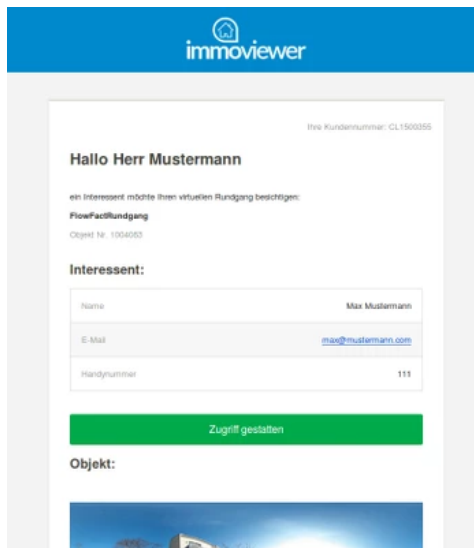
immoviewer

Ihre Kundennummer: CL1500355

Hallo Herr Mustermann

ein Interessent möchte Ihren virtuellen Rundgang besichtigen:

FlowFactRundgang

Objekt Nr. 1004063

Interessent:

| | |
|---|---|
| Name | Max Mustermann |
| E-Mail | max@mustermann.com |
| Handynummer | 111 |

Zugriff gestatten

Objekt: